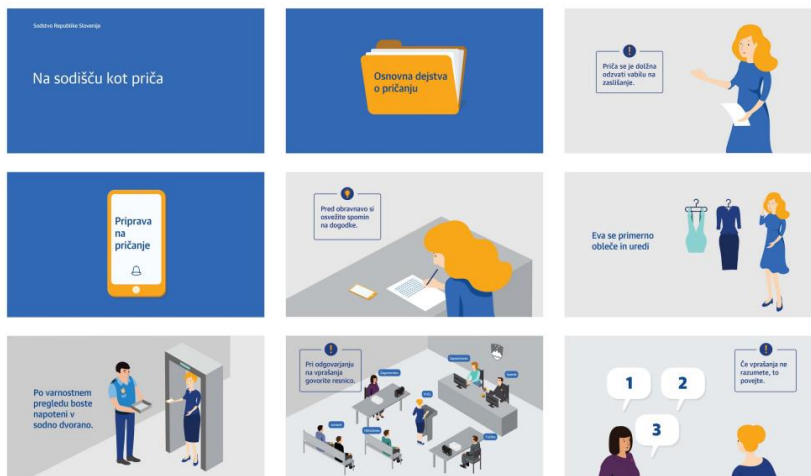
Sodstvo Republike Slovenije

Na sodišču kot priča

Osnovna dejstva o pričanju

Priča se je dolžna odzvati vabilu na zaslišanje.

Priprava na pričanje

Pred obravnavo si osvežite spomin na dogodke.

Eva se primerno obleče in uredi

Po varnostnem pregledu boste napoteni v sodno dvorano.

Pri odgovarjanju na vprašanja govorite resnico.

Če vprašanja ne razumete, to povejte.

1

2

3